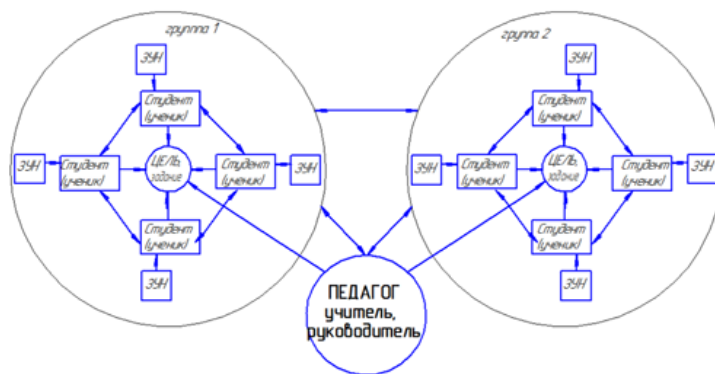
группа 1

ЗУН

Студент (ученик)

ЗУН

Студент (ученик)

ЦЕЛЬ, задачи

Студент (ученик)

ЗУН

Студент (ученик)

ЗУН

группа 2

ЗУН

Студент (ученик)

ЗУН

Студент (ученик)

ЦЕЛЬ, задачи

Студент (ученик)

ЗУН

Студент (ученик)

ЗУН

ПЕДАГОГ учитель, руководитель